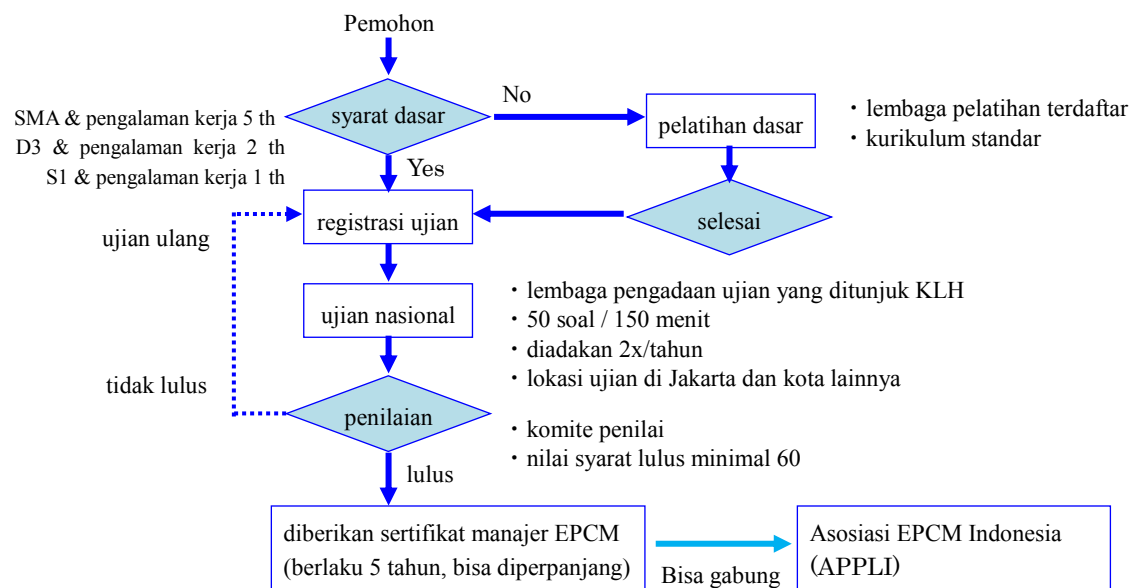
Pemohon

SMA & pengalaman kerja 5 th
D3 & pengalaman kerja 2 th
S1 & pengalaman kerja 1 th

syarat dasar

No

pelatihan dasar

・lembaga pelatihan terdaftar
・kurikulum standar

Yes

selesai

ujian ulang

registrasi ujian

ujian nasional

・lembaga pengadaan ujian yang ditunjuk KLH
・50 soal / 150 menit
・diadakan 2x/tahun
・lokasi ujian di Jakarta dan kota lainnya

tidak lulus

penilaian

・komite penilai
・nilai syarat lulus minimal 60

lulus

diberikan sertifikat manajer EPCM (berlaku 5 tahun, bisa diperpanjang)

Bisa gabung

Asosiasi EPCM Indonesia (APPLI)